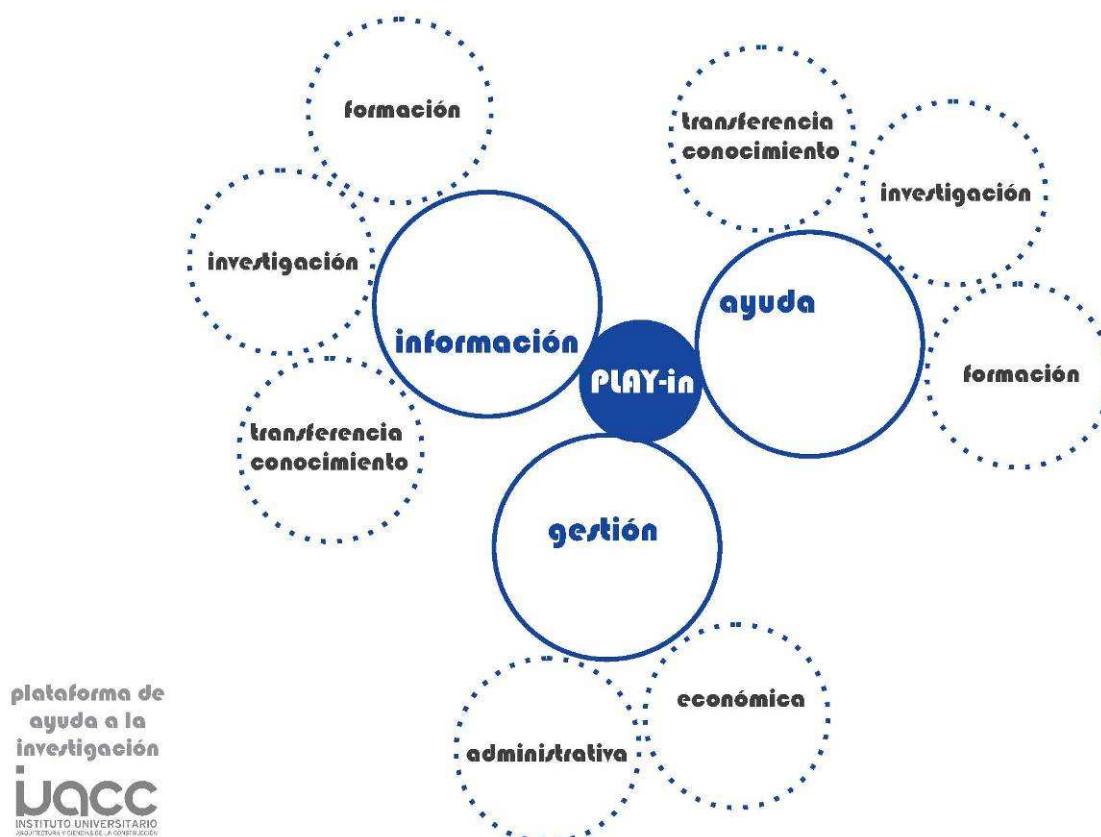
formación

investigación

transferencia conocimiento

información

PLAY-in

transferencia conocimiento

investigación

ayuda

formación

gestión

económica

administrativa

plataforma de ayuda a la investigación

iuacc
INSTITUTO UNIVERSITARIO
ARQUITECTURA Y CIENCIAS DE LA CONSTRUCCIÓN